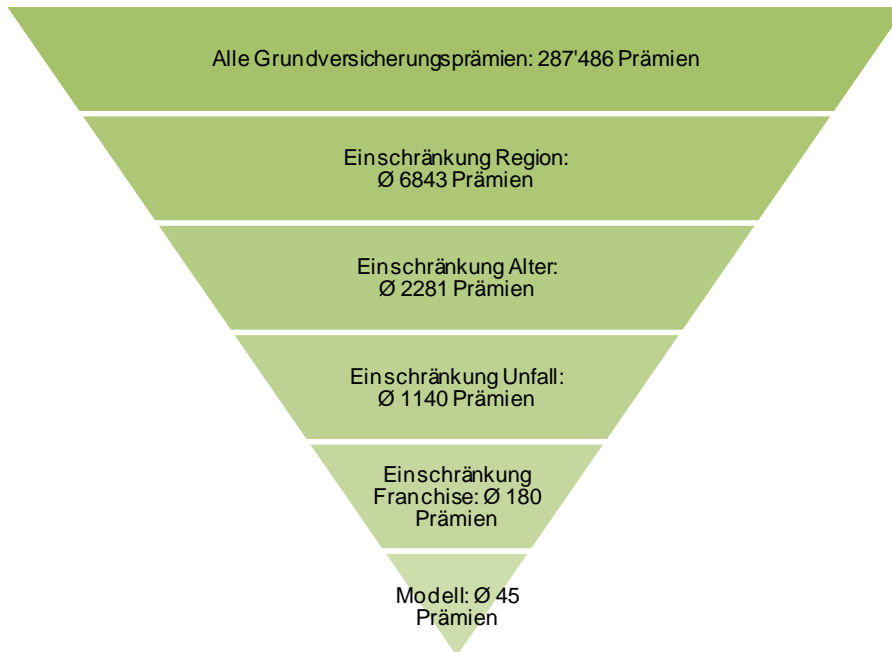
Alle Grundversicherungsprämien: 287'486 Prämien

Einschränkung Region: Ø 6843 Prämien

Einschränkung Alter: Ø 2281 Prämien

Einschränkung Unfall: Ø 1140 Prämien

Einschränkung Franchise: Ø 180 Prämien

Modell: Ø 45 Prämien